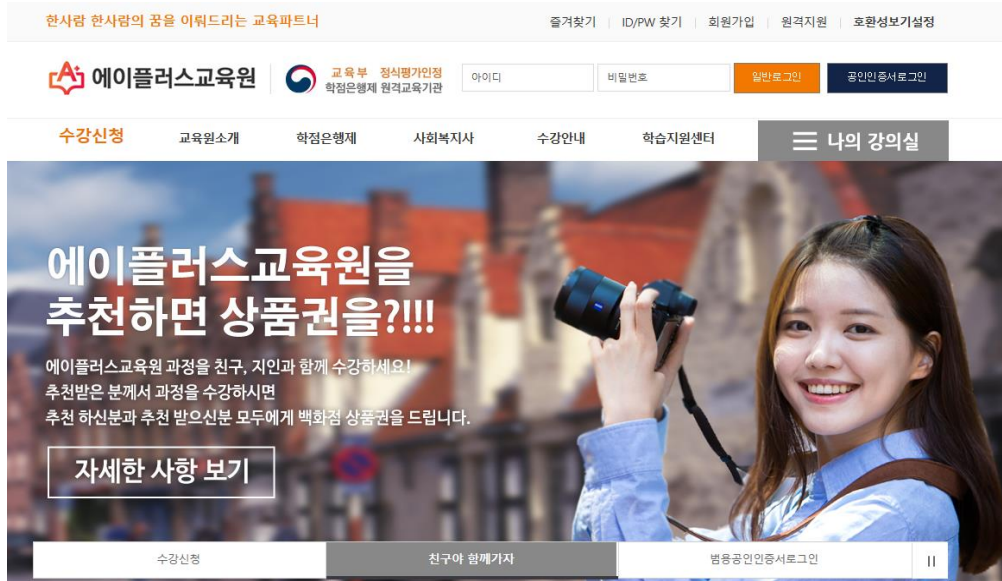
한사람 한사람의 꿈을 이뤄드리는 교육파트너

즐겨찾기 | ID/PW 찾기 | 회원가입 | 원격지원 | 호환성보기설정

에이플러스교육원

교육부 정식평가인정
학점은행제 원격교육기관

아이디

비밀번호

일반로그인

공인인증서로그인

수강신청 교육원소개 학점은행제 사회복지사 수강안내 학습지원센터 나의 강의실

에이플러스교육원을
추천하면 상품권을?!!!

에이플러스교육원 과정을 친구, 지인과 함께 수강하세요!
추천받은 분께서 과정을 수강하시면
추천 하신분과 추천 받으신분 모두에게 백화점 상품권을 드립니다.

자세한 사항 보기

수강신청

친구야 함께가자

범용공인인증서로그인

II